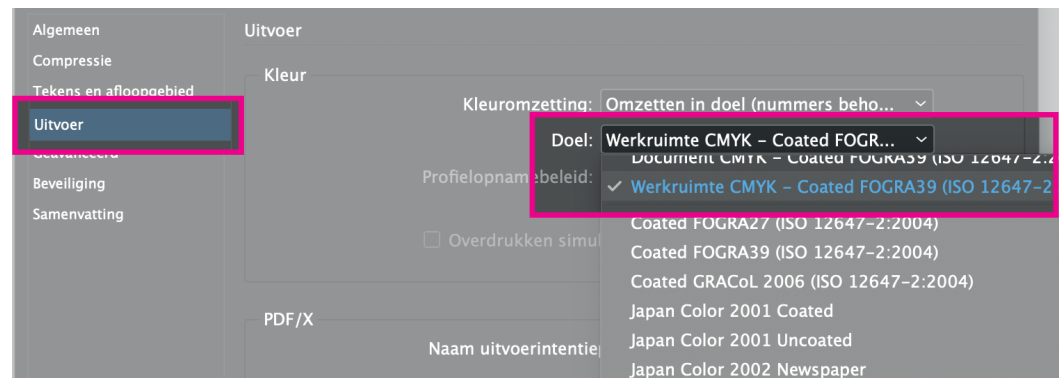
Algemeen
Compressie
Tekens en afloopgebied
Uitvoer
Geavanceerd
Beveiliging
Samenvatting

Uitvoer

Kleur

Kleuromzetting: Omzetten in doel (nummers beho...

Doel: Werkruimte CMYK - Coated FOGR...

Profielopname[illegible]beleid:

Overdrukken simul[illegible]

Document CMYK - Coated FOGRA39 (ISO 12647-2:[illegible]
✓ Werkruimte CMYK - Coated FOGRA39 (ISO 12647-2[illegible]
Coated FOGRA27 (ISO 12647-2:2004)
Coated FOGRA39 (ISO 12647-2:2004)
Coated GRACoL 2006 (ISO 12647-2:2004)
Japan Color 2001 Coated
Japan Color 2001 Uncoated
Japan Color 2002 Newspaper

PDF/X

Naam uitvoerintentie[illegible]